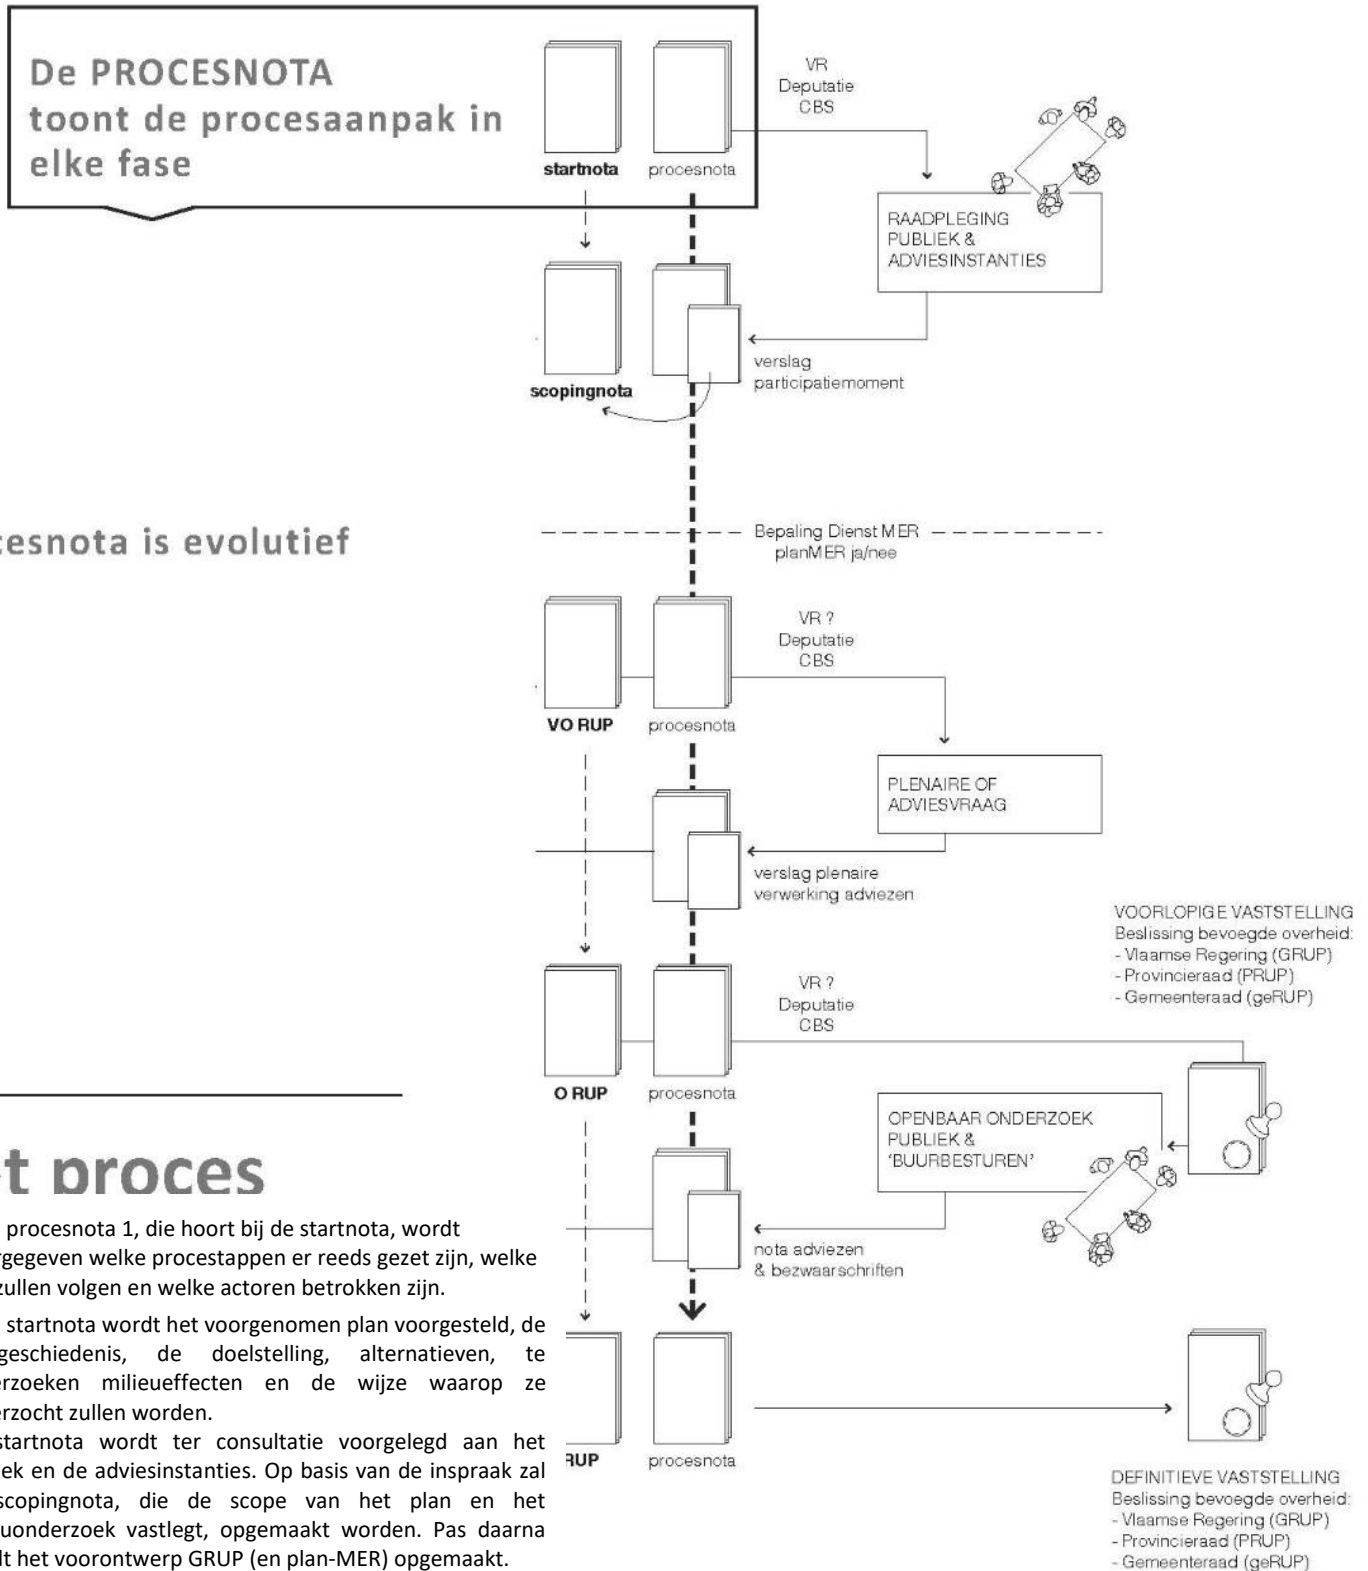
De PROCESNOTA toont de procesaanpak in elke fase

startnota

procesnota

VR
Deputatie
CBS

RAADPLEGING PUBLIEK & ADVIESINSTANTIES

scopingnota

verslag participatiemoment

cesnota is evolutief

Bepaling Dienst MER planMER ja/nee

VR ?
Deputatie
CBS

VO RUP

procesnota

PLENAIRE OF ADVIESVRAAG

verslag plenaire verwerking adviezen

VOORLOPIGE VASTSTELLING
Beslissing bevoegde overheid:
- Vlaamse Regering (GRUP)
- Provincieraad (PRUP)
- Gemeenteraad (geRUP)

VR ?
Deputatie
CBS

O RUP

procesnota

OPENBAAR ONDERZOEK PUBLIEK & 'BUURBESTUREN'

t proces

procesnota 1, die hoort bij de startnota, wordt rgegeven welke procestappen er reeds gezet zijn, welke zullen volgen en welke actoren betrokken zijn.

nota adviezen & bezwaarschriften

startnota wordt het voorgenomen plan voorgesteld, de geschiedenis, de doelstelling, alternatieven, te erzoeken milieueffecten en de wijze waarop ze erzocht zullen worden.

startnota wordt ter consultatie voorgelegd aan het ek en de adviesinstanties. Op basis van de inspraak zal scopingnota, die de scope van het plan en het uonderzoek vastlegt, opgemaakt worden. Pas daarna lt het voorontwerp GRUP (en plan-MER) opgemaakt.

RUP

procesnota

DEFINITIEVE VASTSTELLING
Beslissing bevoegde overheid:
- Vlaamse Regering (GRUP)
- Provincieraad (PRUP)
- Gemeenteraad (geRUP)